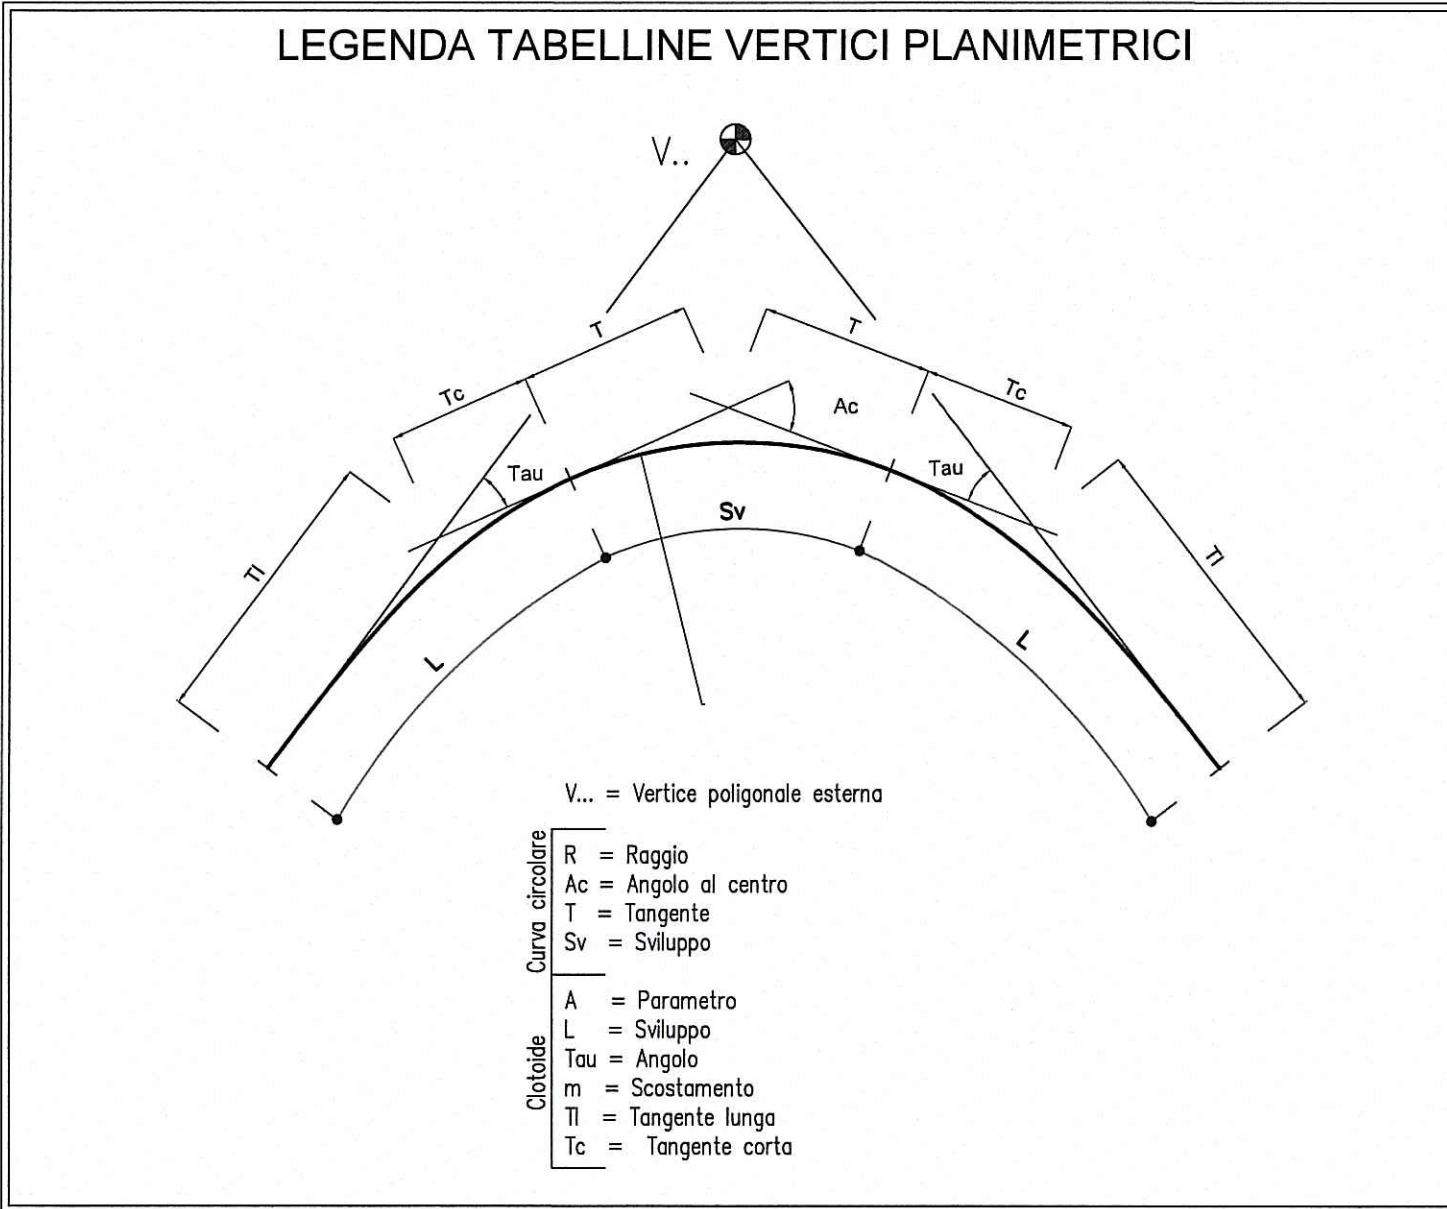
LEGENDA TABELLINE VERTICI PLANIMETRICI

V..

T

T

Tc

Ac

Tc

Tau

Tau

Sv

Tl

Tl

L

L

V... = Vertice poligonale esterna

Curva circolare
R = Raggio
Ac = Angolo al centro
T = Tangente
Sv = Sviluppo

Clotoide
A = Parametro
L = Sviluppo
Tau = Angolo
m = Scostamento
Tl = Tangente lunga
Tc = Tangente corta